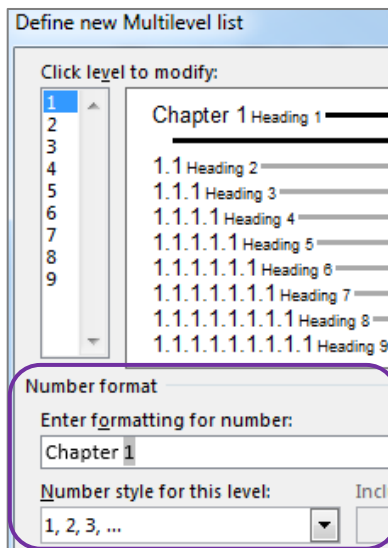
Define new Multilevel list

Click level to modify:

1
2
3
4
5
6
7
8
9

Chapter 1 Heading 1

1.1 Heading 2
1.1.1 Heading 3
1.1.1.1 Heading 4
1.1.1.1.1 Heading 5
1.1.1.1.1.1 Heading 6
1.1.1.1.1.1.1 Heading 7
1.1.1.1.1.1.1.1 Heading 8
1.1.1.1.1.1.1.1.1 Heading 9

Number format

Enter formatting for number:

Chapter 1

Number style for this level:

1, 2, 3, ...

Incl